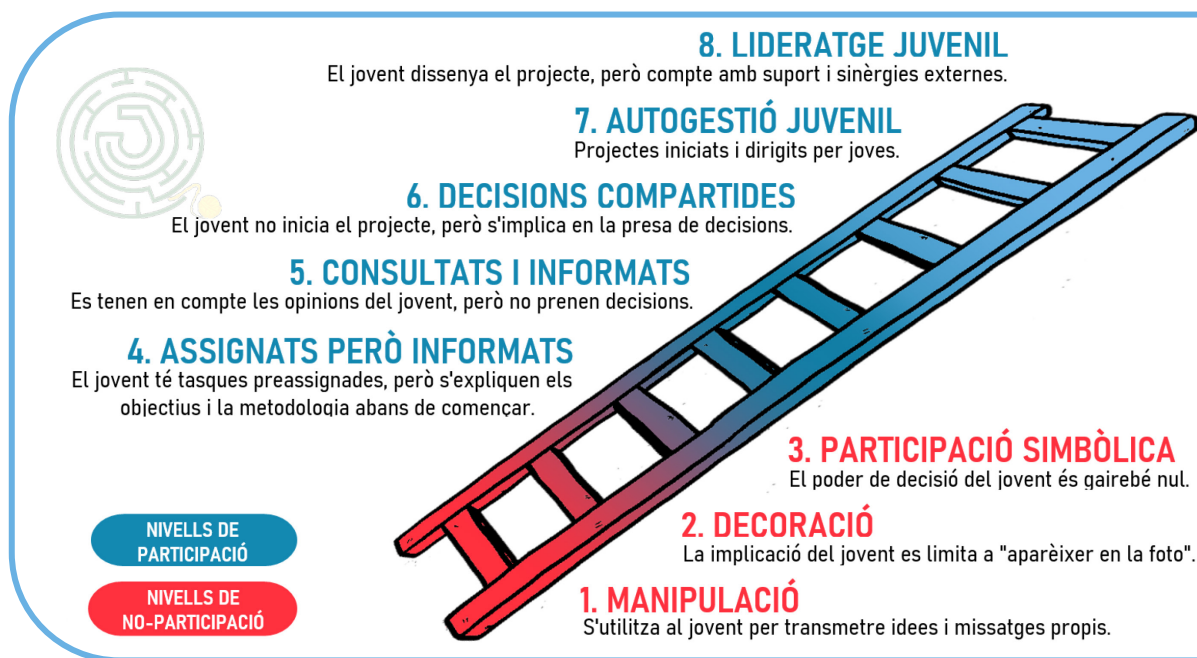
8. LIDERATGE JUVENIL
El jovent dissenya el projecte, però compte amb suport i sinèrgies externes.

7. AUTOGESTIÓ JUVENIL
Projectes iniciats i dirigits per joves.

6. DECISIONS COMPARTIDES
El jovent no inicia el projecte, però s'implica en la presa de decisions.

5. CONSULTATS I INFORMATS
Es tenen en compte les opinions del jovent, però no prenen decisions.

4. ASSIGNATS PERÒ INFORMATS
El jovent té tasques preassignades, però s'expliquen els objectius i la metodologia abans de començar.

3. PARTICIPACIÓ SIMBÒLICA
El poder de decisió del jovent és gairebé nul.

2. DECORACIÓ
La implicació del jovent es limita a "aparèixer en la foto".

1. MANIPULACIÓ
S'utilitza al jovent per transmetre idees i missatges propis.

NIVELLS DE PARTICIPACIÓ

NIVELLS DE NO-PARTICIPACIÓ